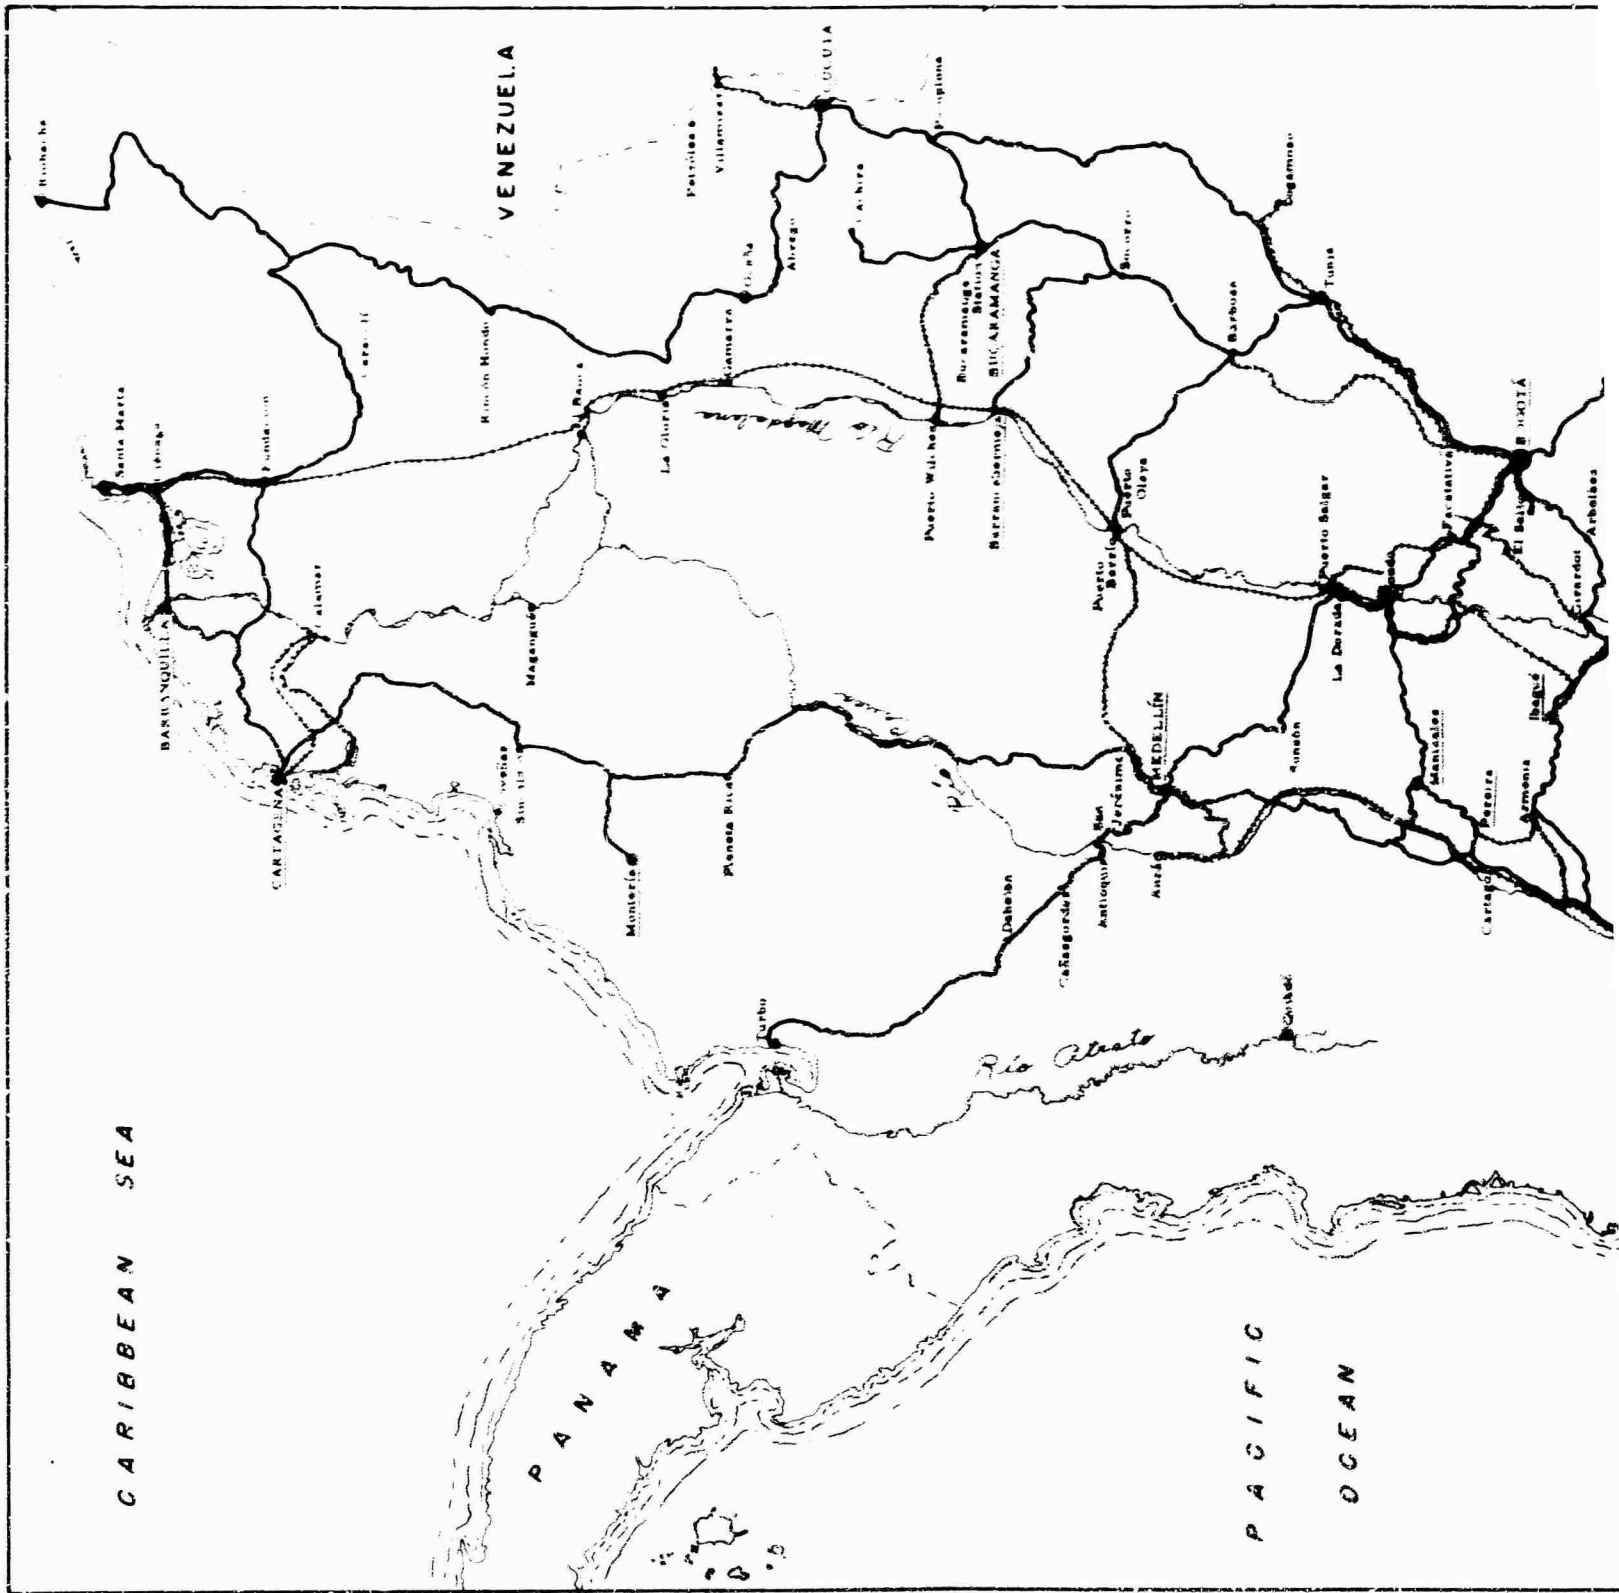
CARIBBEAN SEA

VENEZUELA

PANAMA

PACIFIC OCEAN

Riohacha
Santa Marta
Ciénaga
Fundación
BARRANQUILLA
Calamar
CARTAGENA
Sincelejo
Montería
Planeta Rica
Magangué
El Banco
La Gloria
Gamarra
Ocaña
Aguachica
Rincón Hondo
CÚCUTA
Pamplona
Villamizar
Petrólea
Cachira
BUCARAMANGA
Barrancabermeja
Puerto Wilches
Río Magdalena
Puerto Berrío
Puerto Olaya
Barbosa
Tunja
Sogamoso
BOGOTÁ
Facatativá
El Salto
Arbeláez
Girardot
Puerto Salgar
La Dorada
Honda
MEDELLÍN
San Jerónimo
Antioquia
Cañasgordas
Dabeiba
Turbo
Río Atrato
Quibdó
Manizales
Pereira
Armenia
Ibagué
Cartago
Río Cauca
Sonsón
Anzá